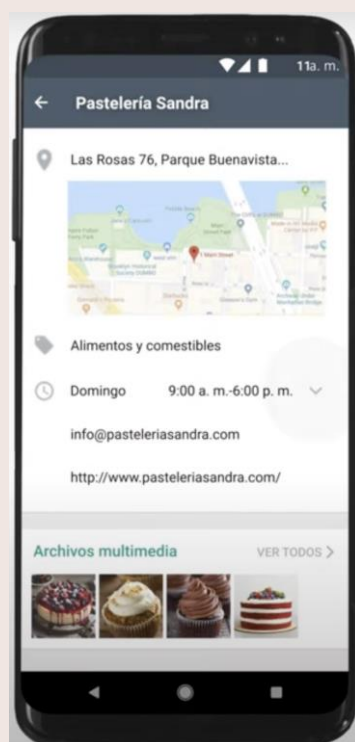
11a. m.

Pastelería Sandra

Las Rosas 76, Parque Buenavista...

1 Main Street

Alimentos y comestibles

Domingo 9:00 a. m.-6:00 p. m.

info@pasteleriasandra.com

http://www.pasteleriasandra.com/

Archivos multimedia

VER TODOS